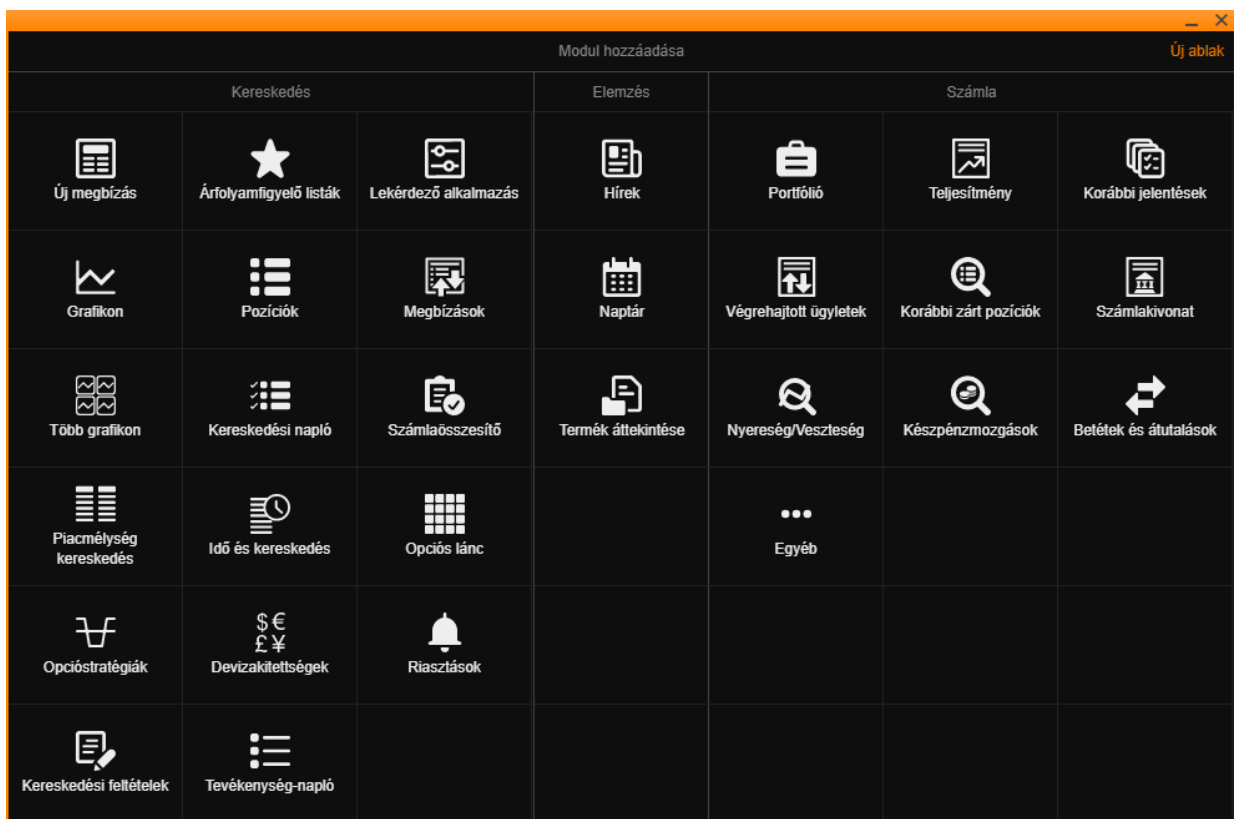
Modul hozzáadása

Új ablak

Kereskedés

Új megbízás

Árfolyamfigyelő listák

Lekérdező alkalmazás

Grafikon

Pozíciók

Megbízások

Több grafikon

Kereskedési napló

Számlaösszesítő

Piacmélység kereskedés

Idő és kereskedés

Opciós lánc

Opcióstratégiák

$€
£¥

Devizakitettségek

Riasztások

Kereskedési feltételek

Tevékenység-napló

Elemzés

Hírek

Naptár

Termék áttekintése

Számla

Portfólió

Teljesítmény

Korábbi jelentések

Végrehajtott ügyletek

Korábbi zárt pozíciók

Számlakivonat

Nyereség/Veszteség

Készpénzmozgások

Betétek és átutalások

Egyéb